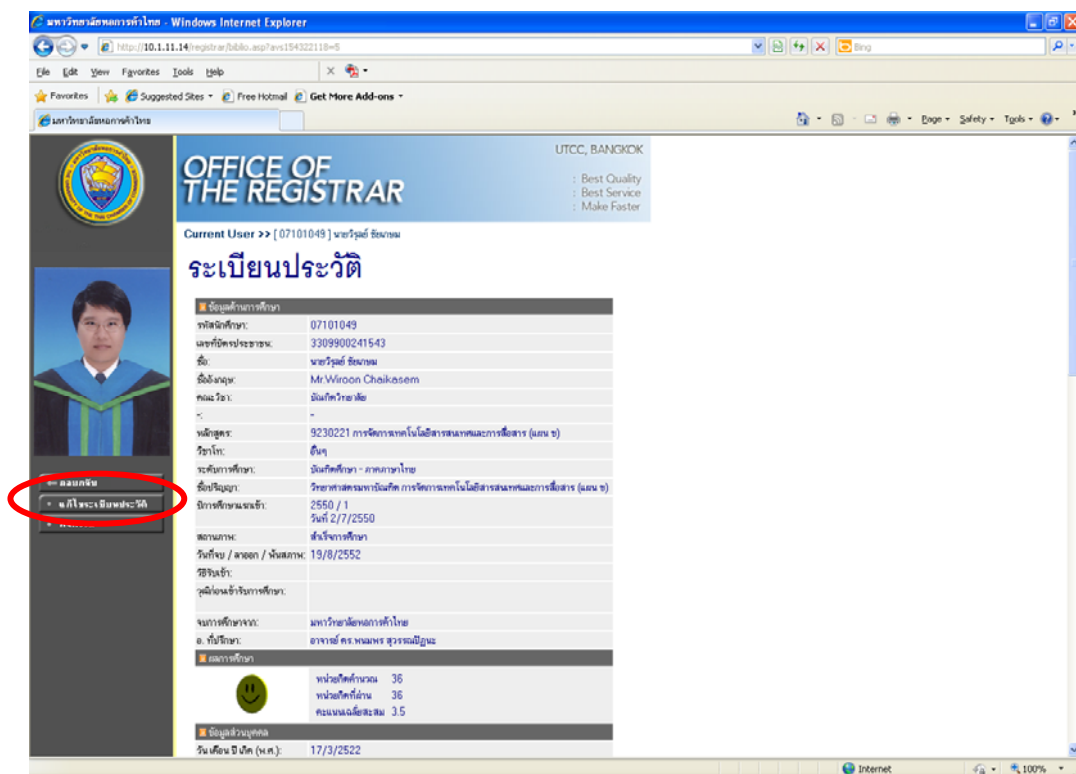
มหาวิทยาลัยหอการค้าไทย - Windows Internet Explorer

http://10.1.11.14/registrar/biblio.asp?avs154322118=5

Bing

File Edit View Favorites Tools Help

Favorites | Suggested Sites ▾ | Free Hotmail | Get More Add-ons ▾

มหาวิทยาลัยหอการค้าไทย

Page ▾ Safety ▾ Tools ▾

OFFICE OF THE REGISTRAR

UTCC, BANGKOK

: Best Quality
: Best Service
: Make Faster

Current User >> [ 07101049 ] นายวิรุณฬ์ ชัยเกษม

ระเบียนประวัติ

ข้อมูลด้านการศึกษา

| | |
|---|---|
| รหัสนักศึกษา: | 07101049 |
| เลขที่บัตรประชาชน: | 3309900241543 |
| ชื่อ: | นายวิรุณฬ์ ชัยเกษม |
| ชื่ออังกฤษ: | Mr.Wiroon Chaikasem |
| คณะ/วิชา: | บัณฑิตวิทยาลัย |
| -: | - |
| หลักสูตร: | 9230221 การจัดการเทคโนโลยีสารสนเทศและการสื่อสาร (แผน ข) |
| วิชาโท: | อื่นๆ |
| ระดับการศึกษา: | บัณฑิตศึกษา - ภาคภาษาไทย |
| ชื่อปริญญา: | วิทยาศาสตรมหาบัณฑิต การจัดการเทคโนโลยีสารสนเทศและการสื่อสาร (แผน ข) |
| ปีการศึกษาแรกเข้า: | 2550 / 1<br>วันที่ 2/7/2550 |
| สถานภาพ: | สำเร็จการศึกษา |
| วันที่จบ / ลาออก / พ้นสภาพ: | 19/8/2552 |
| วิธีรับเข้า: | |
| วุฒิก่อนเข้ารับการศึกษา: | |
| จบการศึกษาจาก: | มหาวิทยาลัยหอการค้าไทย |
| อ. ที่ปรึกษา: | อาจารย์ ดร.พนมพร สุวรรณปัฏนะ |

ออกจากระบบ
แก้ไขระเบียนประวัติ
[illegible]

ผลการศึกษา

หน่วยกิตคำนวณ 36
หน่วยกิตที่ผ่าน 36
คะแนนเฉลี่ยสะสม 3.5

ข้อมูลส่วนบุคคล

วัน เดือน ปี เกิด (พ.ศ.): 17/3/2522

Internet | 100%